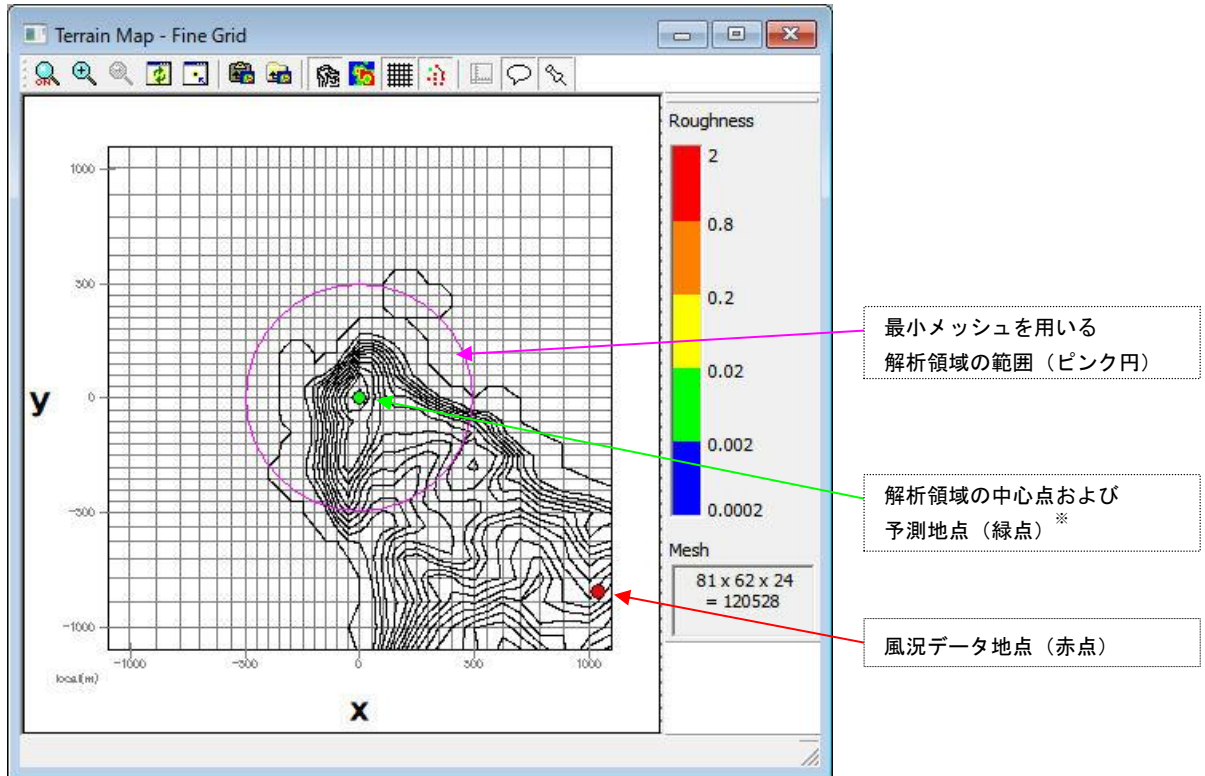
Terrain Map - Fine Grid

1000
500
y
0
-500
-1000
-1000
-500
0
500
1000
local(m)
x

Roughness
2
0.8
0.2
0.02
0.002
0.0002

Mesh
81 x 62 x 24
= 120528

最小メッシュを用いる
解析領域の範囲（ピンク円）

解析領域の中心点および
予測地点（緑点）※

風況データ地点（赤点）